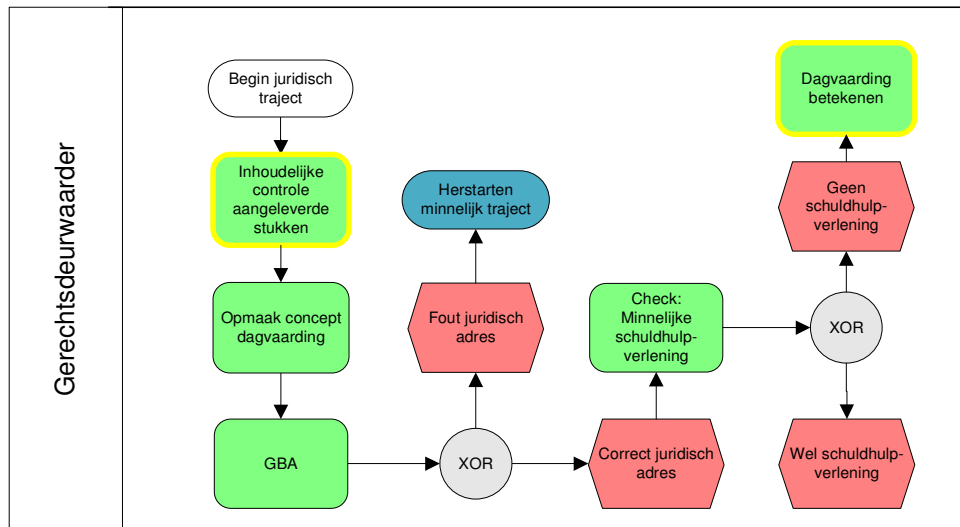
Gerechtsdeurwaarder

Begin juridisch traject

Inhoudelijke controle aangeleverde stukken

Opmaak concept dagvaarding

GBA

XOR

Herstarten minnelijk traject

Fout juridisch adres

Correct juridisch adres

Check: Minnelijke schuldhulpverlening

XOR

Dagvaarding betekenen

Geen schuldhulpverlening

Wel schuldhulpverlening